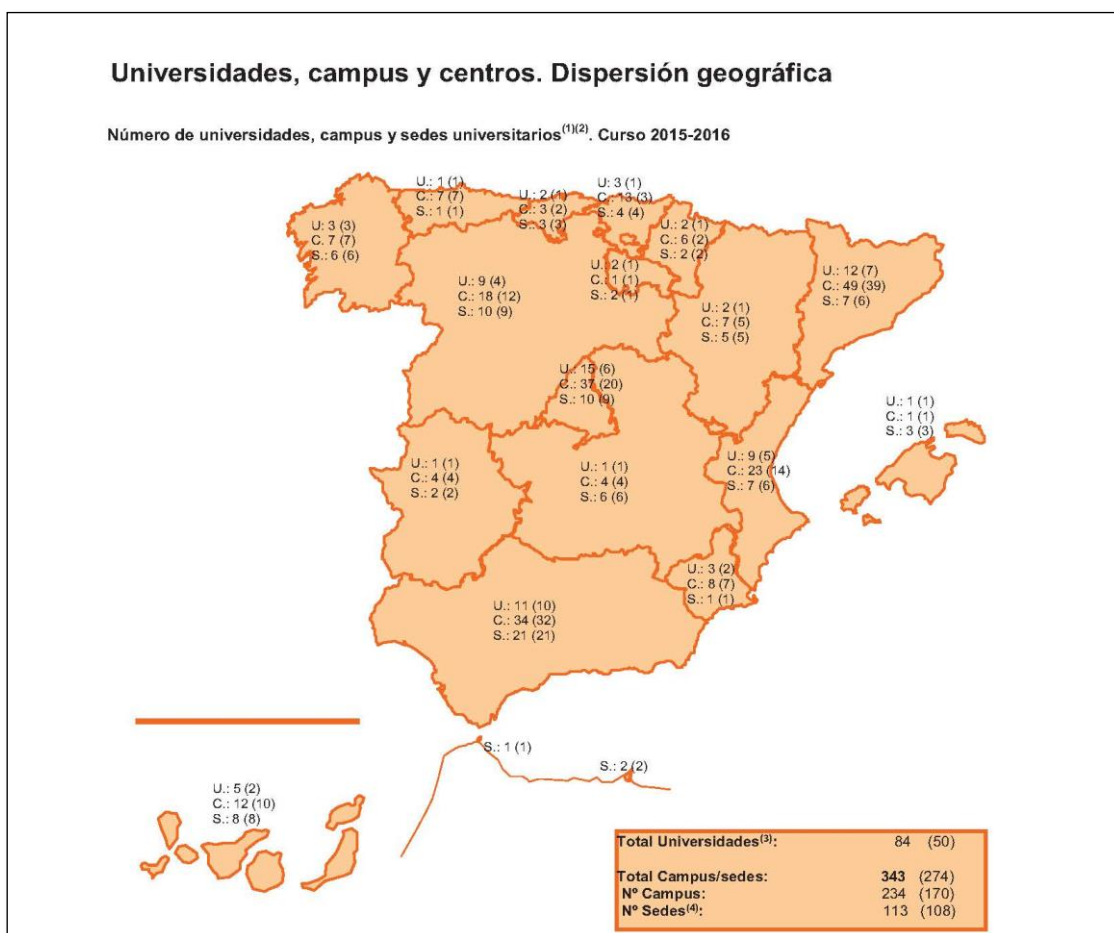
Universidades, campus y centros. Dispersión geográfica

Número de universidades, campus y sedes universitarios$^{(1)(2)}$. Curso 2015-2016

U.: 1 (1)
C.: 7 (7)
S.: 1 (1)

U.: 2 (1)
C.: 3 (2)
S.: 3 (3)

U.: 3 (1)
C.: 13 (3)
S.: 4 (4)

U.: 3 (3)
C. 7 (7)
S.: 6 (6)

U.: 2 (1)
C.: 6 (2)
S.: 2 (2)

U.: 9 (4)
C.: 18 (12)
S.: 10 (9)

U.: 2 (1)
C.: 1 (1)
S.: 2 (1)

U.: 12 (7)
C.: 49 (39)
S.: 7 (6)

U.: 2 (1)
C.: 7 (5)
S.: 5 (5)

U.: 15 (6)
C.: 37 (20)
S.: 10 (9)

U.: 1 (1)
C.: 1 (1)
S.: 3 (3)

U.: 1 (1)
C.: 4 (4)
S.: 2 (2)

U.: 1 (1)
C.: 4 (4)
S.: 6 (6)

U.: 9 (5)
C.: 23 (14)
S.: 7 (6)

U.: 3 (2)
C.: 8 (7)
S.: 1 (1)

U.: 11 (10)
C.: 34 (32)
S.: 21 (21)

S.: 1 (1)

S.: 2 (2)

U.: 5 (2)
C.: 12 (10)
S.: 8 (8)

| Total Universidades$^{(3)}$: | 84 (50) |
|---|---|
| Total Campus/sedes: | **343** (274) |
| Nº Campus: | 234 (170) |
| Nº Sedes$^{(4)}$: | 113 (108) |